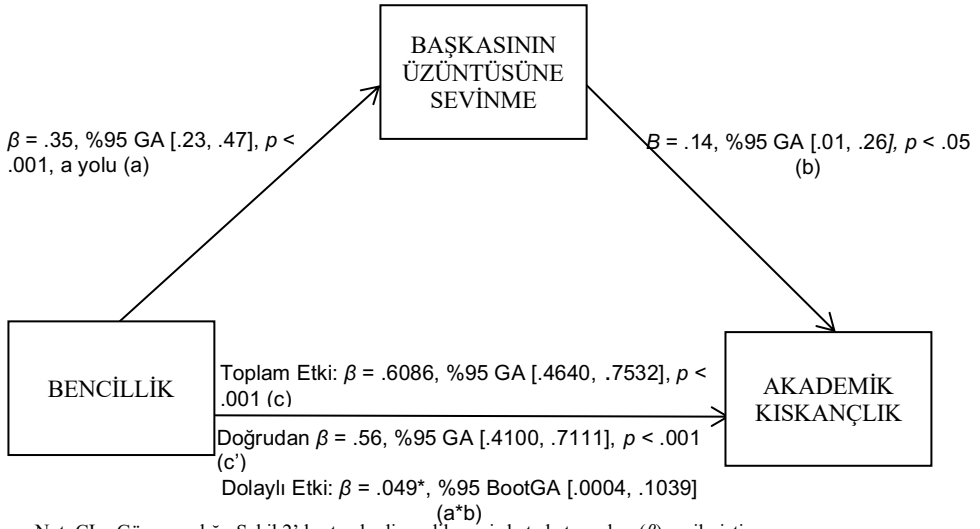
BAŞKASININ ÜZÜNTÜSÜNE SEVİNME

$\beta$ = .35, %95 GA [.23, .47], $p$ < .001, a yolu (a)

$\beta$ = .14, %95 GA [.01, .26], $p$ < .05 (b)

BENCİLLİK

AKADEMİK KISKANÇLIK

Toplam Etki: $\beta$ = .6086, %95 GA [.4640, .7532], $p$ < .001 (c)

Doğrudan $\beta$ = .56, %95 GA [.4100, .7111], $p$ < .001 (c')

Dolaylı Etki: $\beta$ = .049*, %95 BootGA [.0004, .1039] (a*b)

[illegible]